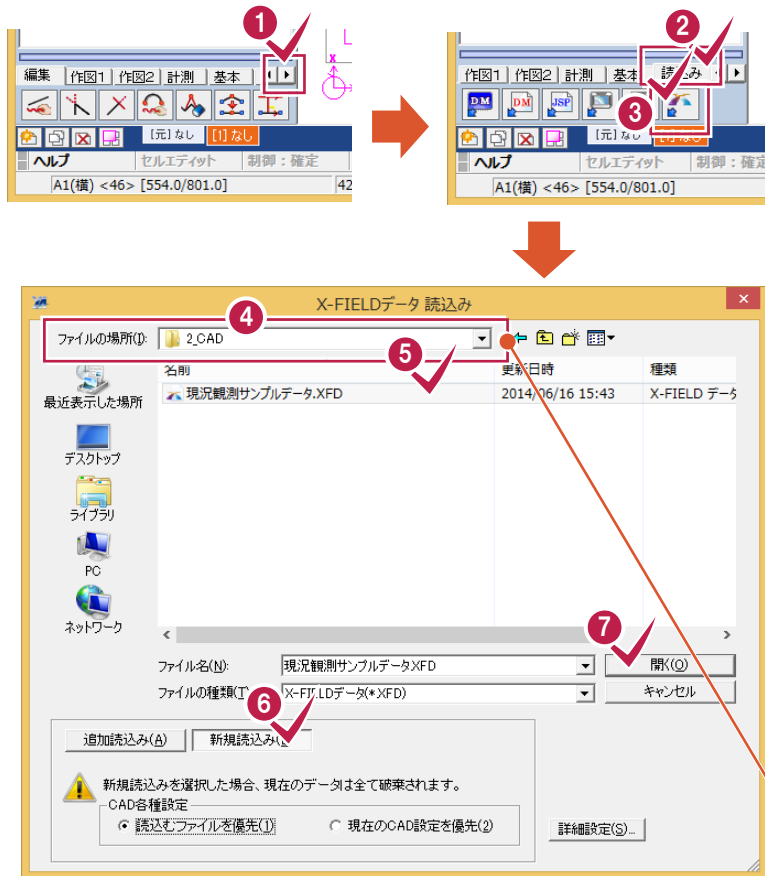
1

編集 | 作図1 | 作図2 | 計測 | 基本

[元] なし [I] なし

ヘルプ セルエディット 制御：確定

A1(横) <46> [554.0/801.0] 42

2

作図1 | 作図2 | 計測 | 基本 | 読込み

3

DM DM JSP

[元] なし

ヘルプ セルエディット 制御：確定

A1(横) <46> [554.0/801.0]

X-FIELDデータ 読込み

4

ファイルの場所(I): 2_CAD

5

最近表示した場所

デスクトップ

ライブラリ

PC

ネットワーク

| 名前 | 更新日時 | 種類 |
|---|---|---|
| 現況観測サンプルデータ.XFD | 2014/06/16 15:43 | X-FIELD データ |

7

ファイル名(N): 現況観測サンプルデータXFD

開く(O)

ファイルの種類(T): X-FIELDデータ(*XFD)

キャンセル

6

追加読込み(A) 新規読込み(B)

新規読込みを選択した場合、現在のデータは全て破棄されます。

CAD各種設定

読込むファイルを優先(1) 現在のCAD設定を優先(2)

詳細設定(S)...